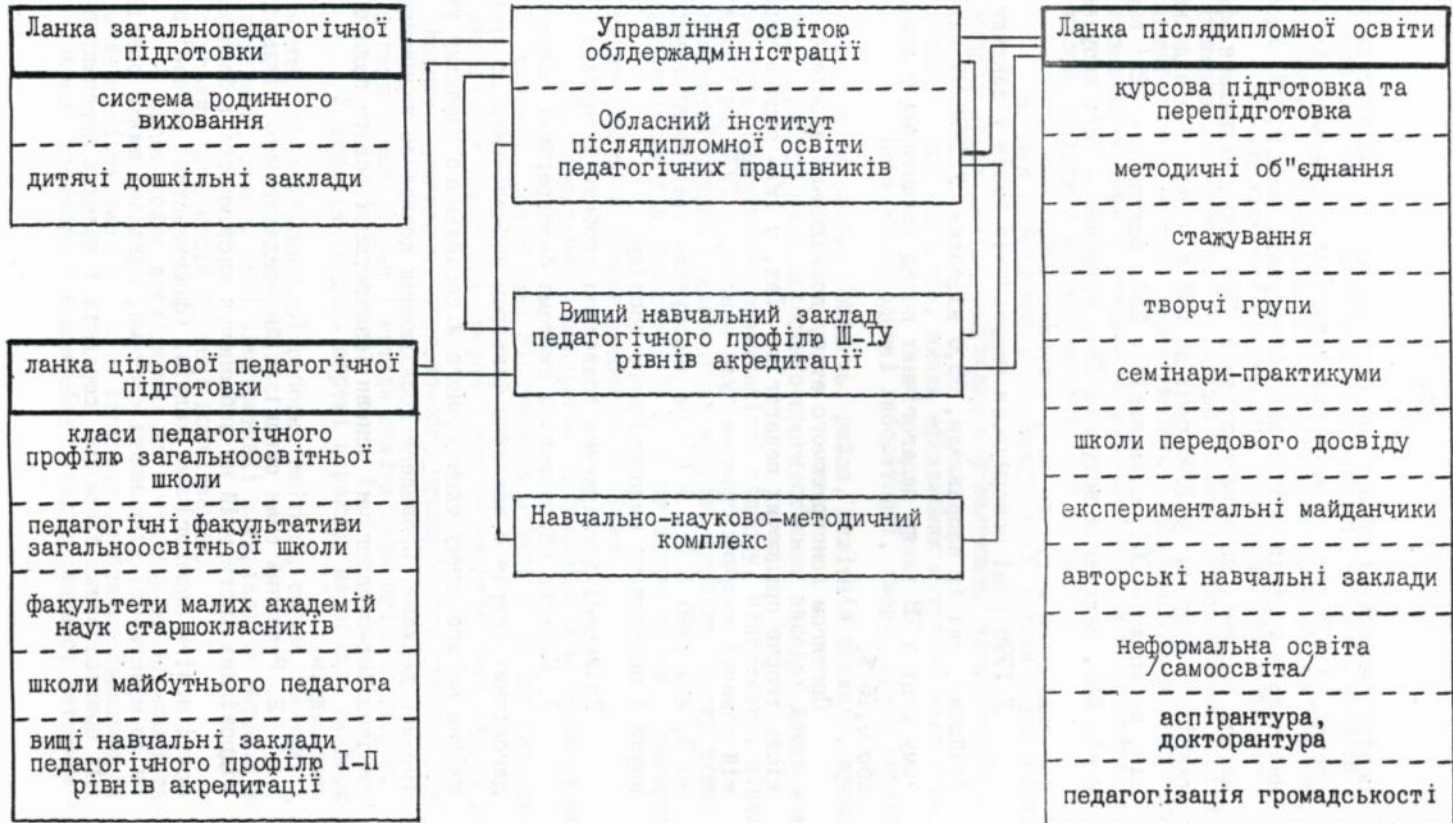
Ланка загальнопедагогічної підготовки

система родинного виховання

дитячі дошкільні заклади

ланка цільової педагогічної підготовки

класи педагогічного профілю загальноосвітньої школи

педагогічні факультативи загальноосвітньої школи

факультети малих академій наук старшокласників

школи майбутнього педагога

вищі навчальні заклади педагогічного профілю І-П рівнів акредитації

Управління освітою облдержадміністрації

Обласний інститут післядипломної освіти педагогічних працівників

Вищий навчальний заклад педагогічного профілю Ш-ІУ рівнів акредитації

Навчально-науково-методичний комплекс

Ланка післядипломної освіти

курсова підготовка та перепідготовка

методичні об"єднання

стажування

творчі групи

семінари-практикуми

школи передового досвіду

експериментальні майданчики

авторські навчальні заклади

неформальна освіта /самоосвіта/

аспірантура, докторантура

педагогізація громадськості